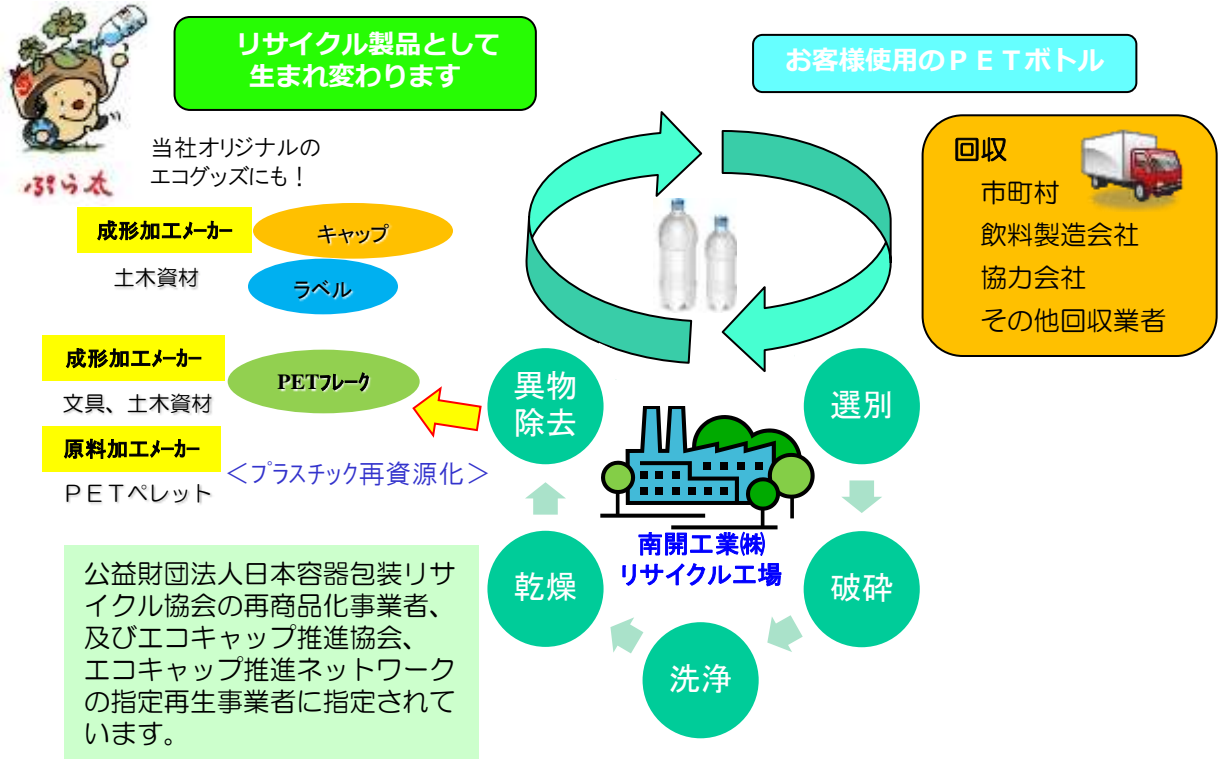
リサイクル製品として
生まれ変わります

お客様使用のＰＥＴボトル

ぷら太

当社オリジナルの
エコグッズにも！

成形加工メーカー
土木資材

キャップ
ラベル

回収
市町村
飲料製造会社
協力会社
その他回収業者

成形加工メーカー
文具、土木資材
原料加工メーカー
ＰＥＴペレット

PETフレーク

＜プラスチック再資源化＞

異物
除去

選別

破砕

洗浄

乾燥

南開工業㈱
リサイクル工場

公益財団法人日本容器包装リサイクル協会の再商品化事業者、及びエコキャップ推進協会、エコキャップ推進ネットワークの指定再生事業者に指定されています。